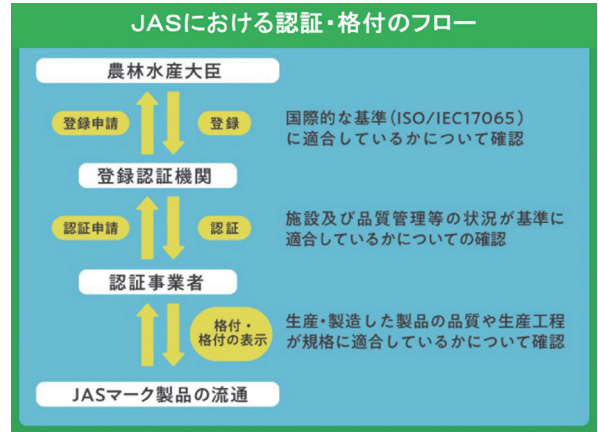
JASにおける認証・格付のフロー

農林水産大臣

登録申請

登録

国際的な基準（ISO/IEC17065）に適合しているかについて確認

登録認証機関

認証申請

認証

施設及び品質管理等の状況が基準に適合しているかについての確認

認証事業者

格付・格付の表示

生産・製造した製品の品質や生産工程が規格に適合しているかについて確認

JASマーク製品の流通